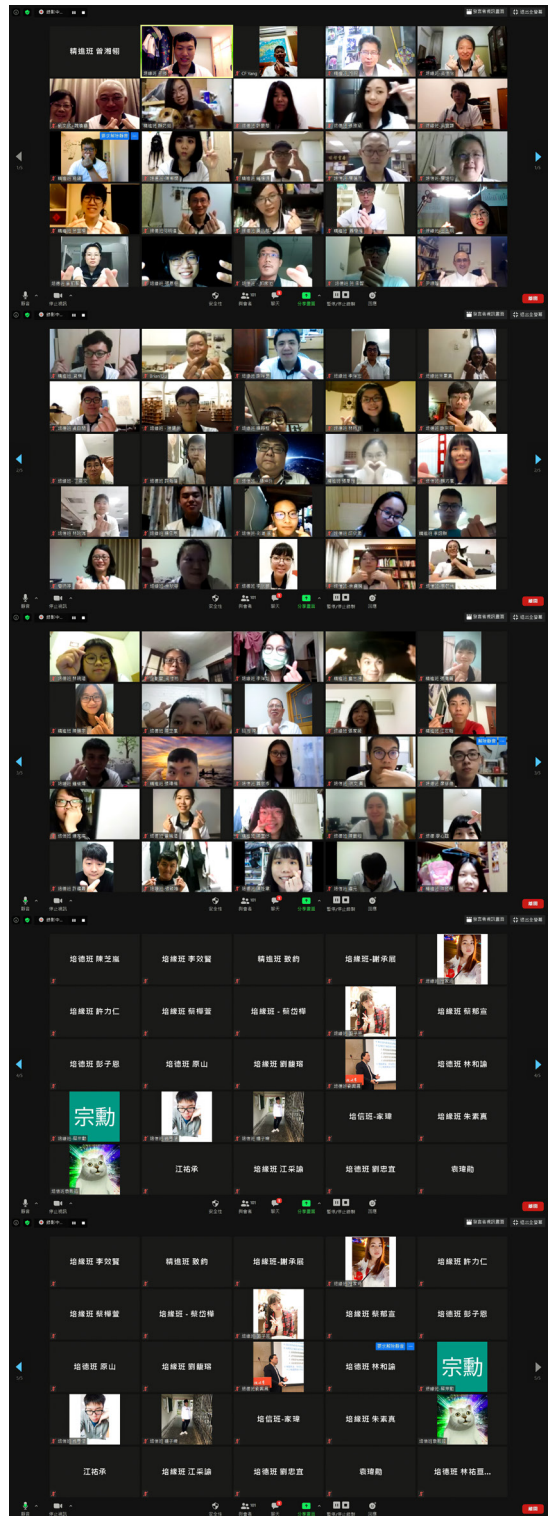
精進班 曾湘栩

培德班 陳芝嵐
培緣班 李效賢
精進班 致鈞
培緣班-謝承庭

培緣班 許力仁
培緣班 蔡樺瑩
培緣班 - 蔡岱樺
培緣班 蔡郁宣

培德班 彭子恩
培德班 原山
培緣班 劉麗瑄
培德班 林和諭

宗勳
培信班-家瑋
培緣班 朱素真

江祐承
培緣班 江采諭
培緣班 劉忠宜
袁瑋勛

培緣班 李效賢
精進班 致鈞
培緣班-謝承庭
培緣班 許力仁

培緣班 蔡樺瑩
培緣班 - 蔡岱樺
培緣班 蔡郁宣
培德班 彭子恩

培德班 原山
培緣班 劉麗瑄
培德班 林和諭
宗勳

培信班-家瑋
培緣班 朱素真

江祐承
培緣班 江采諭
培緣班 劉忠宜
袁瑋勛
培德班 林祐宣...